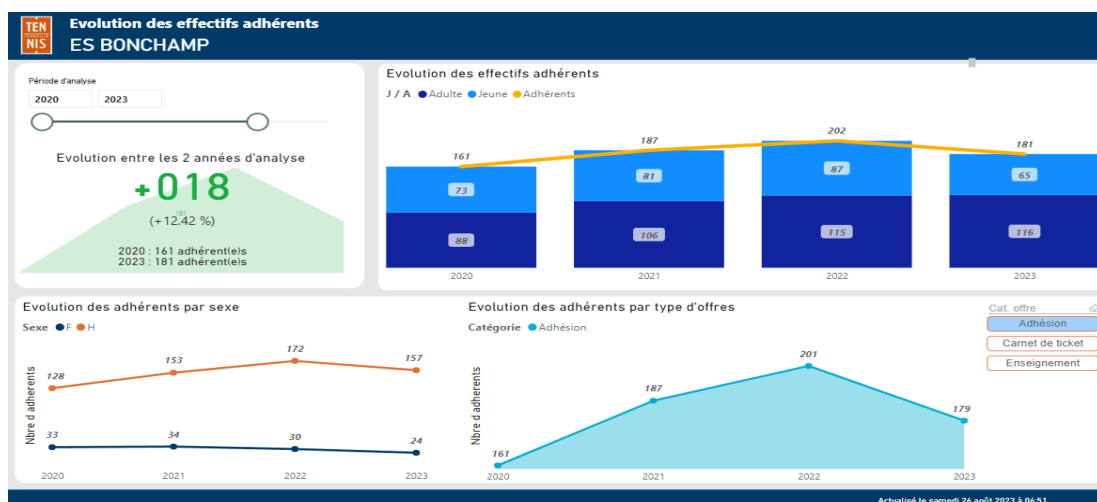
TEN NIS

Evolution des effectifs adhérents
ES BONCHAMP

Période d'analyse
2020
2023

Evolution entre les 2 années d'analyse
+018
(+12.42 %)
2020 : 161 adhérent(e)s
2023 : 181 adhérent(e)s

Evolution des effectifs adhérents
J / A ● Adulte ● Jeune ● Adhérents

| | 2020 | 2021 | 2022 | 2023 |
|---|---|---|---|---|
| Adhérents | 161 | 187 | 202 | 181 |
| Jeune | 73 | 81 | 87 | 65 |
| Adulte | 88 | 106 | 115 | 116 |

Evolution des adhérents par sexe
Sexe ● F ● H

| | 2020 | 2021 | 2022 | 2023 |
|---|---|---|---|---|
| H | 128 | 153 | 172 | 157 |
| F | 33 | 34 | 30 | 24 |

Nbre d'adhérents

Evolution des adhérents par type d'offres
Catégorie ● Adhésion

| | 2020 | 2021 | 2022 | 2023 |
|---|---|---|---|---|
| Adhésion | 161 | 187 | 201 | 179 |

Nbre d'adhérents

Cat. offre
Adhésion
Carnet de ticket
Enseignement

Actualisé le samedi 26 août 2023 à 06:51